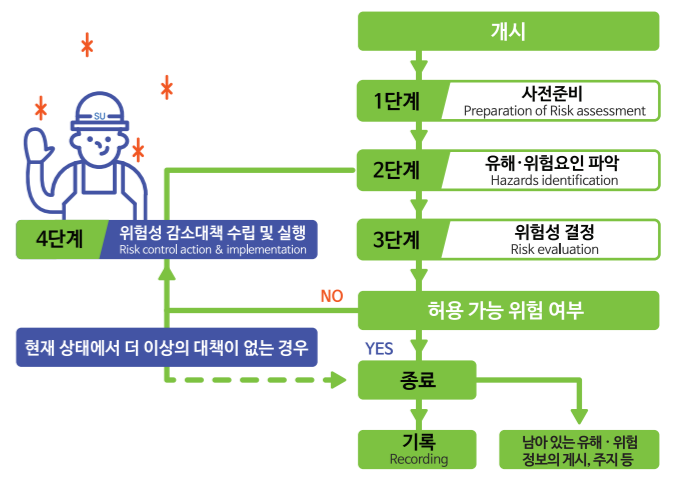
개시

1단계
사전준비
Preparation of Risk assessment

2단계
유해·위험요인 파악
Hazards identification

3단계
위험성 결정
Risk evaluation

SU

4단계
위험성 감소대책 수립 및 실행
Risk control action & implementation

NO

허용 가능 위험 여부

현재 상태에서 더 이상의 대책이 없는 경우

YES

종료

기록
Recording

남아 있는 유해 · 위험 정보의 게시, 주지 등